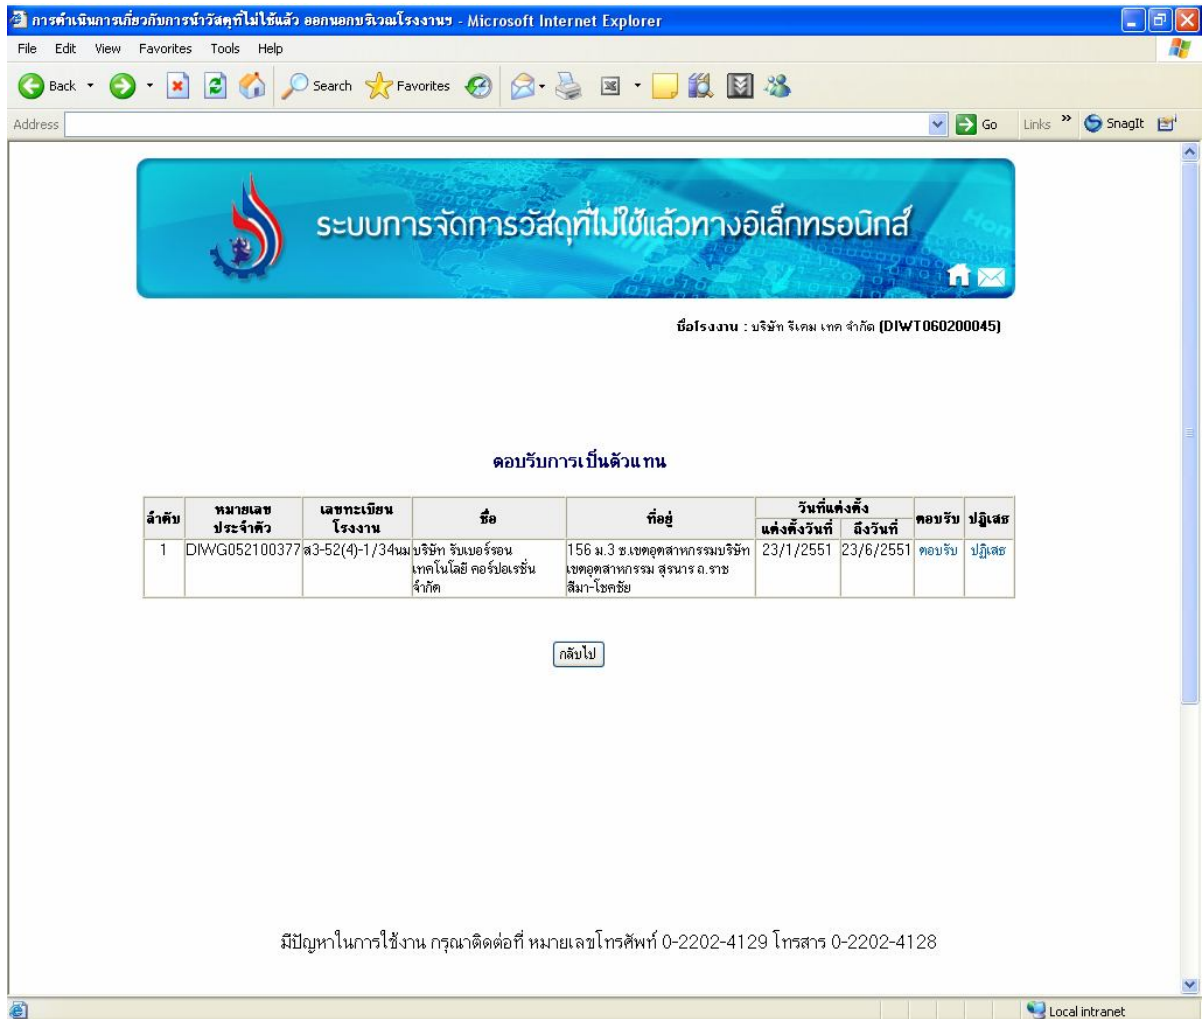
การดำเนินการเกี่ยวกับการนำวัสดุที่ไม่ใช้แล้ว ออกนอกบริเวณโรงงานฯ - Microsoft Internet Explorer

File Edit View Favorites Tools Help

Back Search Favorites

Address Go Links SnagIt

ระบบการจัดการวัสดุที่ไม่ใช้แล้วทางอิเล็กทรอนิกส์

ชื่อโรงงาน : บริษัท ริเคม เทค จำกัด (DIWT060200045)

ตอบรับการเป็นตัวแทน

| ลำดับ | หมายเลขประจำตัว | เลขทะเบียนโรงงาน | ชื่อ | ที่อยู่ | วันที่แต่งตั้ง แต่งตั้งวันที่ | วันที่แต่งตั้ง ถึงวันที่ | ตอบรับ | ปฏิเสธ |
|---|---|---|---|---|---|---|---|---|
| 1 | DIWG052100377 | ส3-52(4)-1/34นม | บริษัท รับเบอร์รอน เทคโนโลยี คอร์ปอเรชั่น จำกัด | 156 ม.3 ซ.เขตอุตสาหกรรมบริษัท เขตอุตสาหกรรม สุรนาร ถ.ราชสีมา-โชคชัย | 23/1/2551 | 23/6/2551 | ตอบรับ | ปฏิเสธ |

กลับไป

มีปัญหาในการใช้งาน กรุณาติดต่อที่ หมายเลขโทรศัพท์ 0-2202-4129 โทรสาร 0-2202-4128

Local intranet